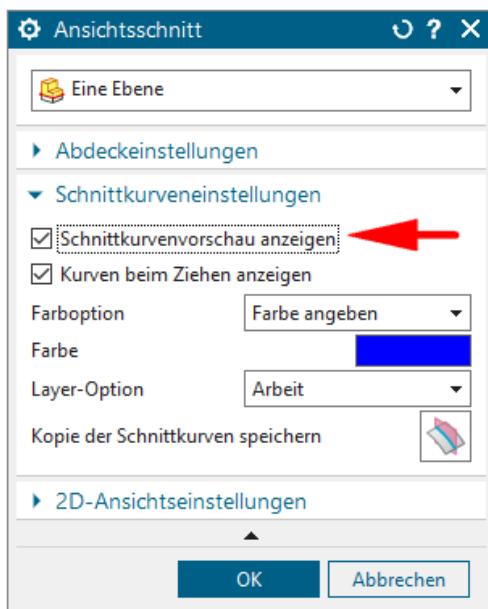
Ansichtsschnitt

Eine Ebene

Abdeckeinstellungen

Schnittkurveneinstellungen

Schnittkurvenvorschau anzeigen

Kurven beim Ziehen anzeigen

Farboption
Farbe angeben

Farbe

Layer-Option
Arbeit

Kopie der Schnittkurven speichern

2D-Ansichtseinstellungen

OK
Abbrechen